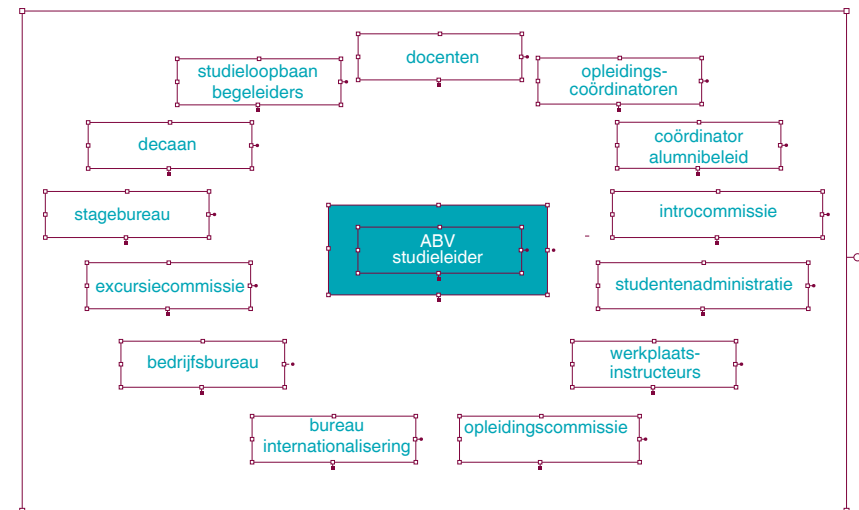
docenten

studieloopbaan begeleiders

opleidings-coördinatoren

decaan

coördinator alumnibeleid

stagebureau

introcommissie

ABV studieleider

excursiecommissie

studentenadministratie

bedrijfsbureau

werkplaats-instructeurs

bureau internationalisering

opleidingscommissie